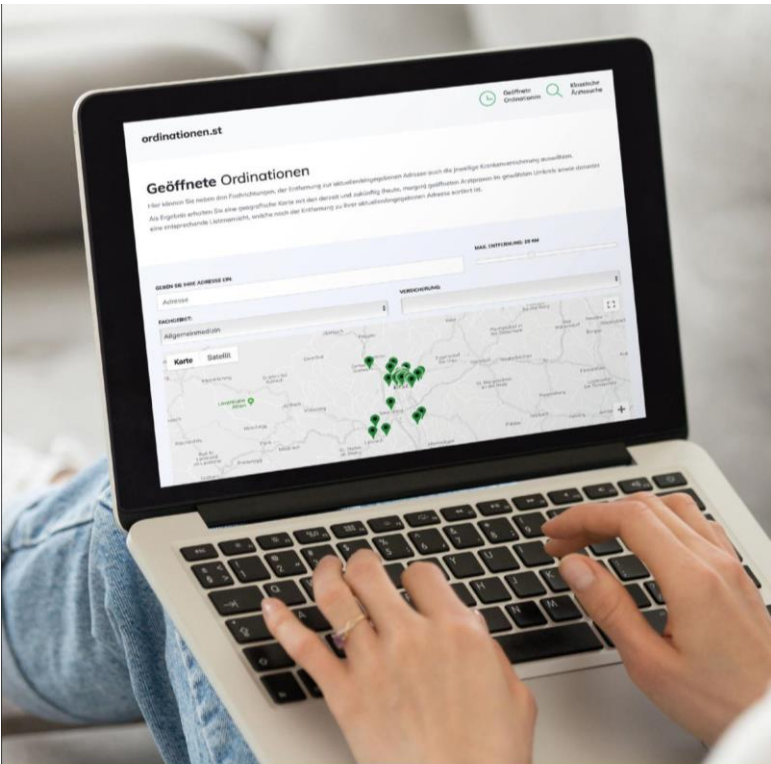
Geöffnete Ordinationen

Klassische Ärztesuche

ordinationen.st

Geöffnete Ordinationen

Hier können Sie neben den Fachrichtungen, der Entfernung zur aktuellen/angegebenen Adresse auch die jeweilige Krankenversicherung auswählen.

Als Ergebnis erhalten Sie eine geografische Karte mit den derzeit und zukünftig (heute, morgen) geöffneten Arztpraxen im gewählten Umkreis sowie darunter eine entsprechende Listenansicht, welche nach der Entfernung zu Ihrer aktuellen/angegebenen Adresse sortiert ist.

MAX. ENTFERNUNG: 20 KM

GEBEN SIE IHRE ADRESSE EIN:

Adresse

FACHGEBIET:

Allgemeinmedizin

VERSICHERUNG:

Karte

Satellit

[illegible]